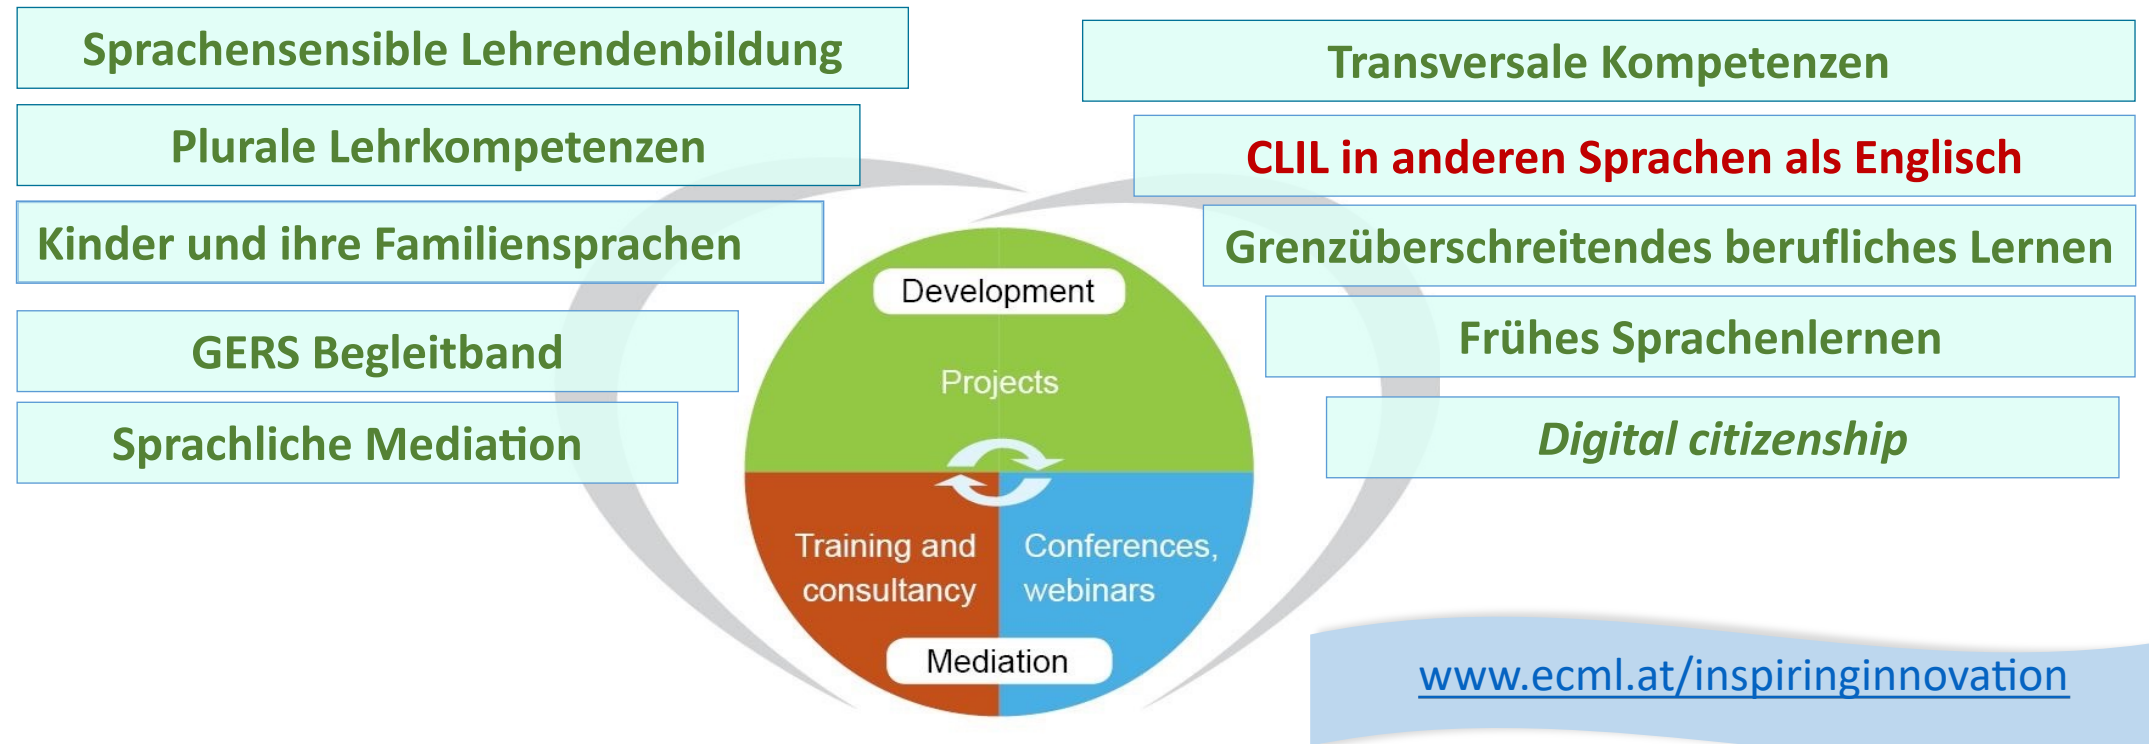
Sprachensensible Lehrendenbildung

Plurale Lehrkompetenzen

Kinder und ihre Familiensprachen

GERS Begleitband

Sprachliche Mediation

Transversale Kompetenzen

CLIL in anderen Sprachen als Englisch

Grenzüberschreitendes berufliches Lernen

Frühes Sprachenlernen

Digital citizenship

Development

Projects

Training and consultancy

Conferences, webinars

Mediation

www.ecml.at/inspiringinnovation